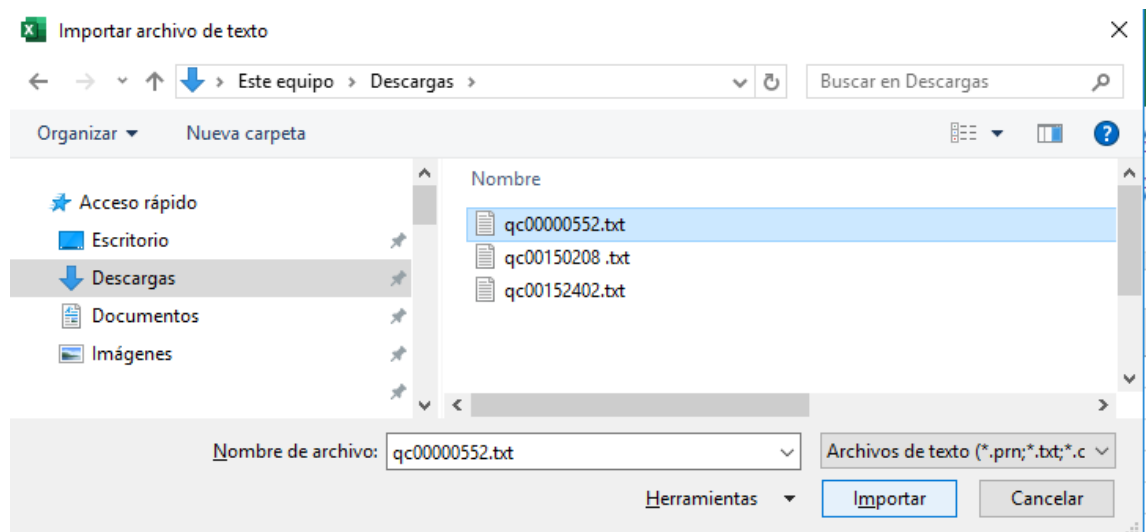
Importar archivo de texto

Este equipo › Descargas ›

Buscar en Descargas

Organizar ▾   Nueva carpeta

Acceso rápido
Escritorio
Descargas
Documentos
Imágenes

Nombre
qc00000552.txt
qc00150208 .txt
qc00152402.txt

Nombre de archivo: qc00000552.txt

Archivos de texto (*.prn;*.txt;*.c

Herramientas ▾   Importar   Cancelar